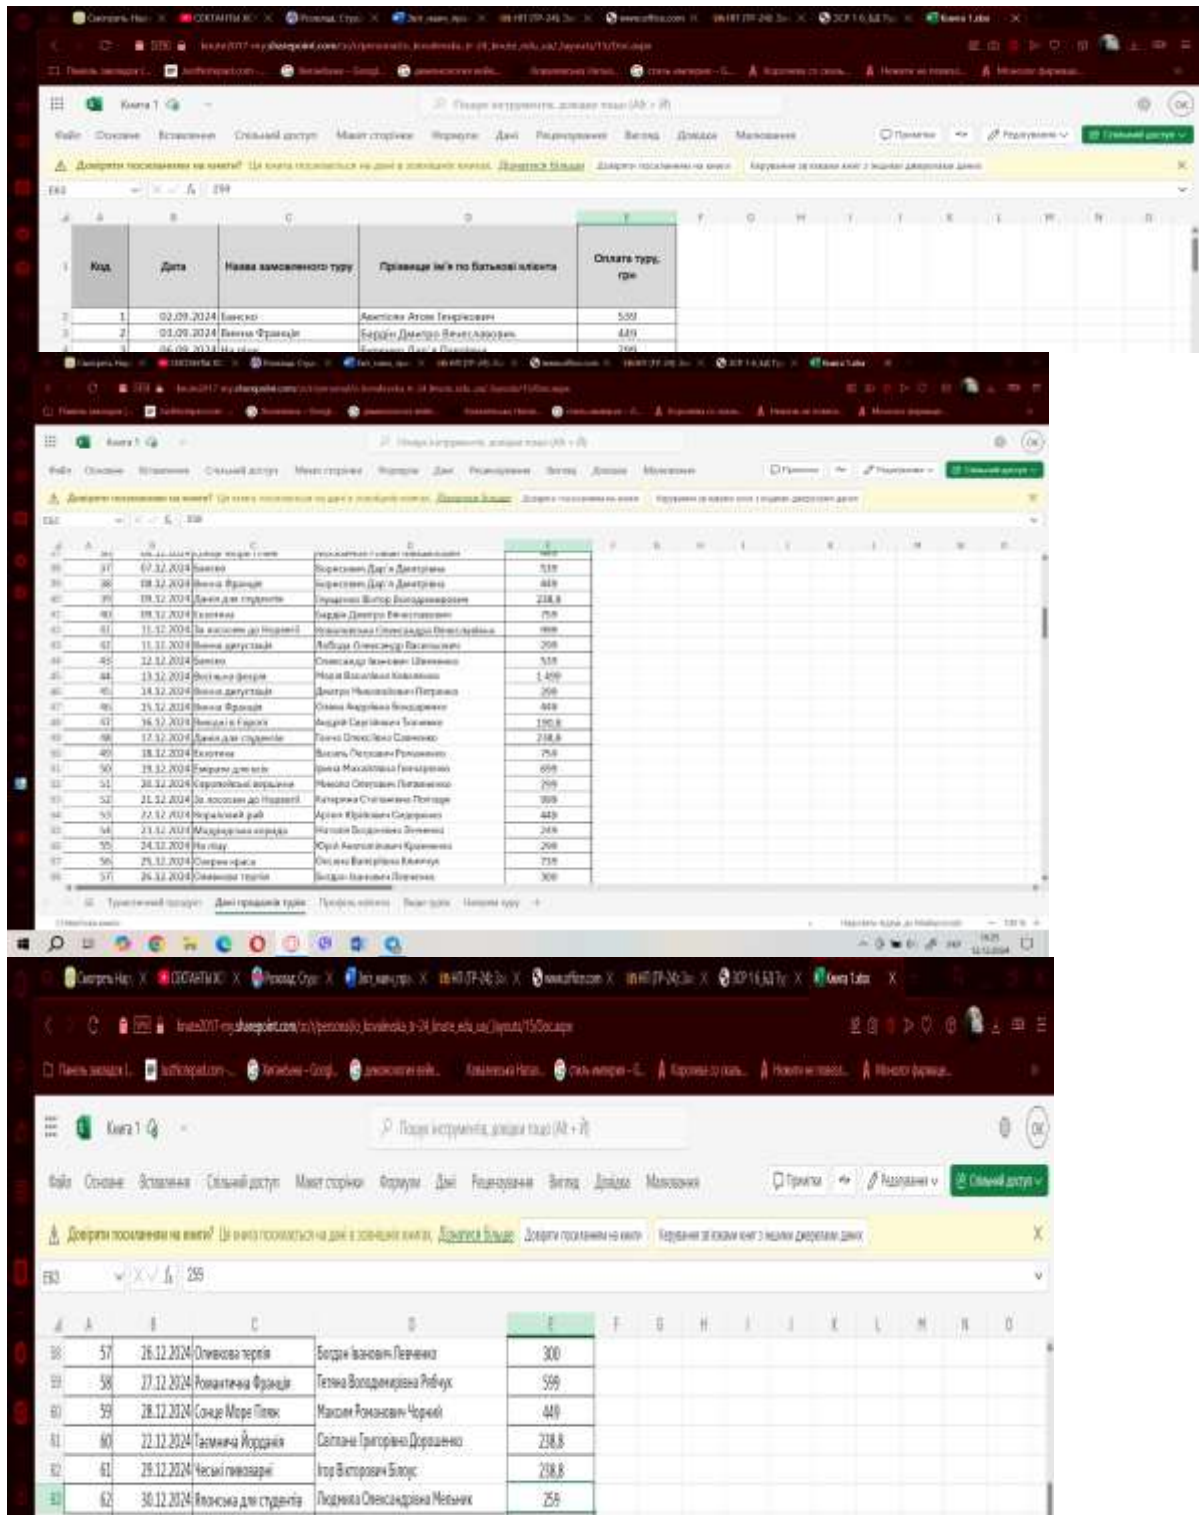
Книга 1

Файл Основне Вставлення Спільний доступ Макет сторінки Формули Дані Рецензування Вигляд Довідка Малювання

Довірити посиланням на книгу? Ця книга посилається на дані в зовнішніх книгах. Докладніше

E63 $f_x$ 259

| Код | Дата | Назва замовленого туру | Прізвище ім'я по батькові клієнта | Оплата туру, грн |
|---|---|---|---|---|
| 1 | 02.09.2024 | Банско | Авилова Агата Генріхович | 539 |
| 2 | 03.09.2024 | Венеція Франція | Бердін Дмитро Вячеславович | 449 |
| 3 | 06.09.2024 | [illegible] | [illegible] | 299 |

| A | B | C | D | E |
|---|---|---|---|---|
| 37 | 07.12.2024 | Банско | Борисович Дар'я Дмитрівна | 539 |
| 38 | 08.12.2024 | Венеція Франція | Борисович Дар'я Дмитрівна | 449 |
| 39 | 09.12.2024 | Данія для студентів | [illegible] | 238,8 |
| 40 | 09.12.2024 | Екзотика | Бердін Дмитро Вячеславович | 759 |
| 41 | 11.12.2024 | За лососем до Норвегії | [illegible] | 999 |
| 42 | 11.12.2024 | Венеція дитяча | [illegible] | 299 |
| 43 | 12.12.2024 | Банско | Олександр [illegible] | 539 |
| 44 | 13.12.2024 | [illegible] | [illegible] | 1 499 |
| 45 | 14.12.2024 | Венеція дитяча | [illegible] | 299 |
| 46 | 15.12.2024 | Венеція Франція | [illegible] | 449 |
| 47 | 16.12.2024 | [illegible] | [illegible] | 190,8 |
| 48 | 17.12.2024 | Данія для студентів | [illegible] | 238,8 |
| 49 | 18.12.2024 | Екзотика | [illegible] | 759 |
| 50 | 19.12.2024 | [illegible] | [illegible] | 659 |
| 51 | 20.12.2024 | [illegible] | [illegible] | 299 |
| 52 | 21.12.2024 | За лососем до Норвегії | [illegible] | 999 |
| 53 | 22.12.2024 | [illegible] | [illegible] | 449 |
| 54 | 23.12.2024 | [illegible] | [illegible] | 249 |
| 55 | 24.12.2024 | На лижі | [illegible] | 299 |
| 56 | 25.12.2024 | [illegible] | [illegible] | 739 |
| 57 | 26.12.2024 | Оливкова терпія | Богдан Іванович Левченко | 300 |

Туристичний продукт | Дані продажів турів | Профіль клієнта

| A | B | C | D | E |
|---|---|---|---|---|
| 57 | 26.12.2024 | Оливкова терпія | Богдан Іванович Левченко | 300 |
| 58 | 27.12.2024 | Романтична Франція | Тетяна Володимирівна Рябчук | 599 |
| 59 | 28.12.2024 | Сонце Море Пляж | Максим Романович Чорний | 449 |
| 60 | 22.12.2024 | Таємнича Йорданія | Світлана Григорівна Дорошенко | 238,8 |
| 61 | 29.12.2024 | Чеські пивоварні | Ігор Вікторович Білоус | 238,8 |
| 62 | 30.12.2024 | Японська для студентів | Людмила Олександрівна Мельник | 259 |